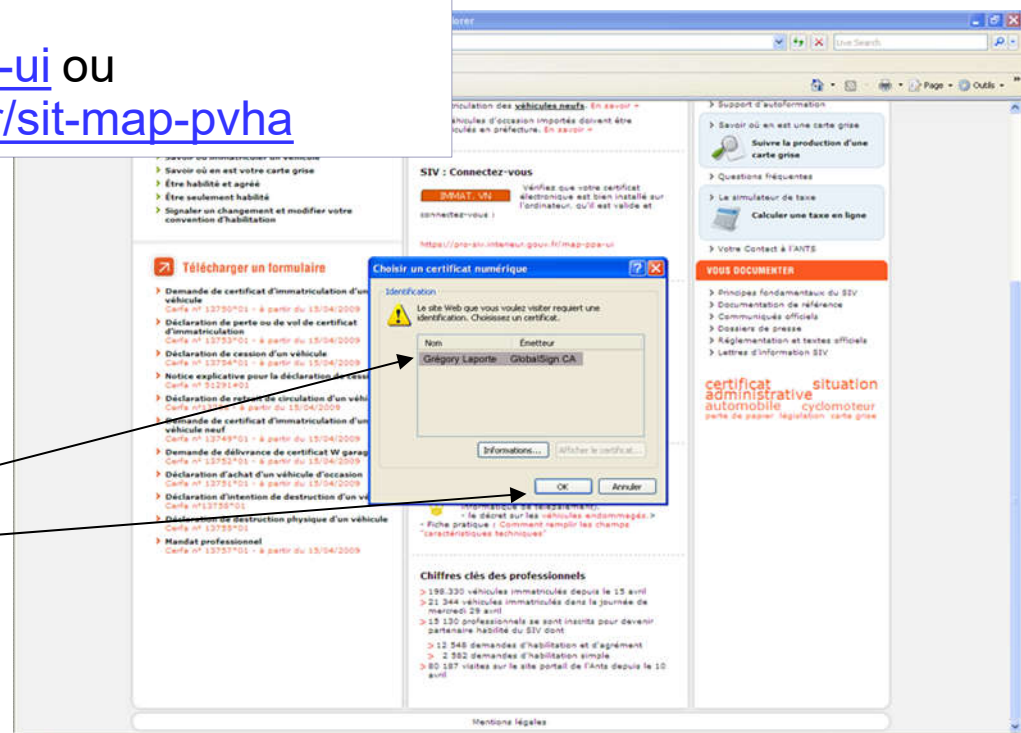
-ui ou
/sit-map-pvha

plorer

Live Search

Page • Outils •

...triculation des véhicules neufs. En savoir +
...éhicules d'occasion importés doivent être ...iculés en préfecture. En savoir +

Savoir où immatriculer un véhicule
Savoir où est votre carte grise
Être habilité et agréé
Être seulement habilité
Signaler un changement et modifier votre convention d'habilitation

SIV : Connectez-vous
IMMAT. VN
Vérifiez que votre certificat électronique est bien installé sur l'ordinateur, qu'il est valide et connectez-vous :
https://pro-siv.interieur.gouv.fr/map-ppa-ui

Support d'autoformation
Savoir où en est une carte grise
Suivre la production d'une carte grise
Questions fréquentes
Le simulateur de taxe
Calculer une taxe en ligne
Votre Contact à l'ANTS

Télécharger un formulaire
Demande de certificat d'immatriculation d'un véhicule
Cerfa n° 13750*01 - à partir du 15/04/2009
Déclaration de perte ou de vol de certificat d'immatriculation
Cerfa n° 13753*01 - à partir du 15/04/2009
Déclaration de cession d'un véhicule
Cerfa n° 13754*01 - à partir du 15/04/2009
Notice explicative pour la déclaration de cess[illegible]
Cerfa n° 51291#01
Déclaration de retrait de circulation d'un véhi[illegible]
Cerfa n°13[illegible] - à partir du 15/04/2009
Demande de certificat d'immatriculation d'un véhicule neuf
Cerfa n° 13749*01 - à partir du 15/04/2009
Demande de délivrance de certificat W garag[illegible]
Cerfa n° 13752*01 - à partir du 15/04/2009
Déclaration d'achat d'un véhicule d'occasion
Cerfa n° 13751*01 - à partir du 15/04/2009
Déclaration d'intention de destruction d'un vé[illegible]
Cerfa n°13755*01
Déclaration de destruction physique d'un véhicule
Cerfa n° 13755*01
Mandat professionnel
Cerfa n° 13757*01 - à partir du 15/04/2009

Choisir un certificat numérique
Identification
Le site Web que vous voulez visiter requiert une identification. Choisissez un certificat.

| Nom | Émetteur |
|---|---|
| Grégory Laporte | GlobalSign CA |

Informations... Afficher le certificat...
OK Annuler

VOUS DOCUMENTER
Principes fondamentaux du SIV
Documentation de référence
Communiqués officiels
Dossiers de presse
Réglementation et textes officiels
Lettres d'information SIV

certificat situation administrative automobile cyclomoteur perte de papier législation carte grise

informatique de télépaiement).
- le décret sur les véhicules endommagés. >
- Fiche pratique : Comment remplir les champs "caractéristiques techniques"

Chiffres clés des professionnels
> 198 330 véhicules immatriculés depuis le 15 avril
> 21 344 véhicules immatriculés dans la journée de mercredi 29 avril
> 15 130 professionnels se sont inscrits pour devenir partenaire habilité du SIV dont
> 12 548 demandes d'habilitation et d'agrément
> 2 582 demandes d'habilitation simple
> 80 187 visites sur le site portail de l'Ants depuis le 10 avril

Mentions légales